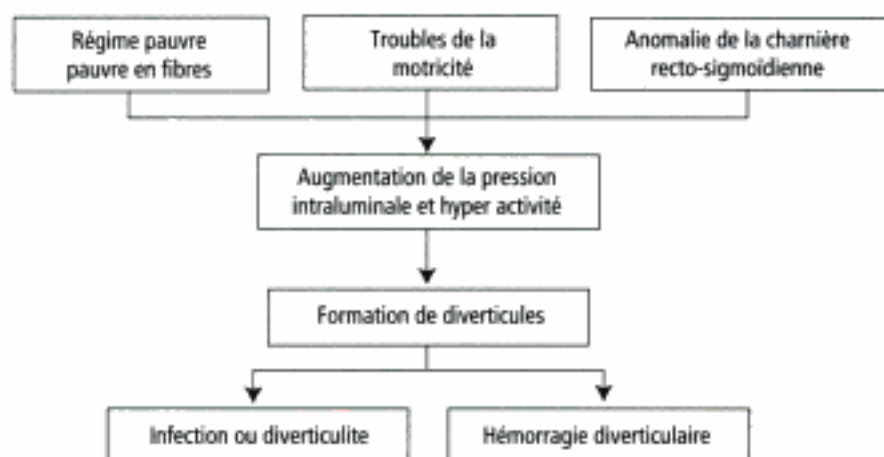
Régime pauvre pauvre en fibres

Troubles de la motricité

Anomalie de la charnière recto-sigmoidienne

Augmentation de la pression intraluminale et hyper activité

Formation de diverticules

Infection ou diverticulite

Hémorragie diverticulaire